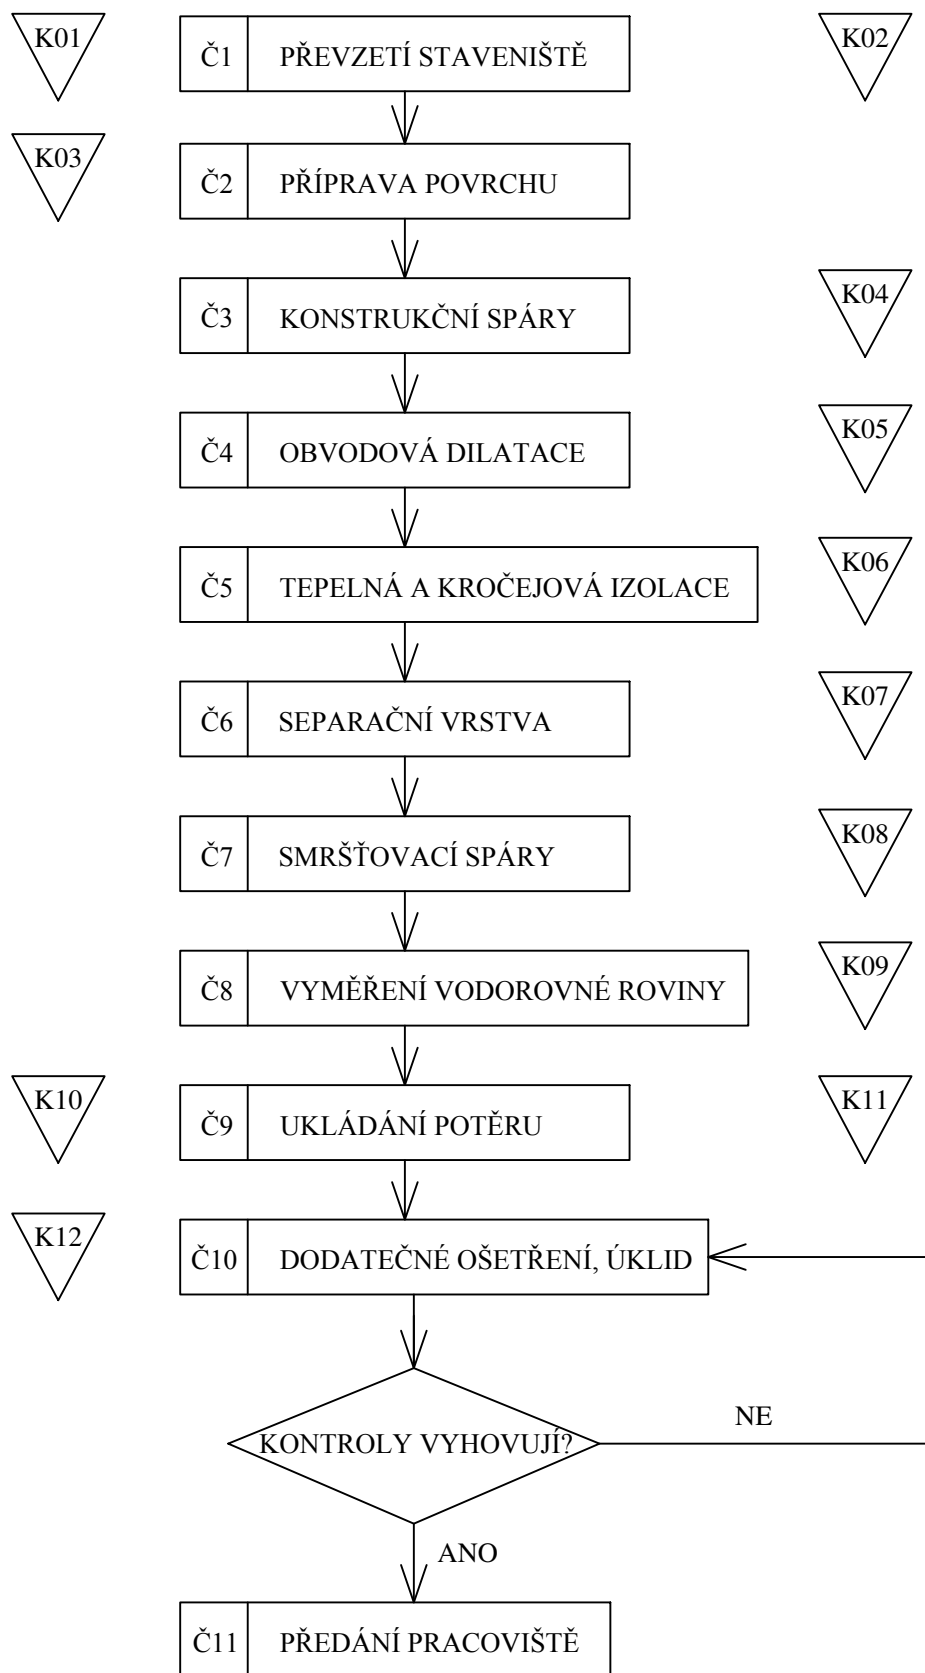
K01
Č1 PŘEVZETÍ STAVENIŠTĚ
K02

K03
Č2 PŘÍPRAVA POVRCHU

Č3 KONSTRUKČNÍ SPÁRY
K04

Č4 OBVODOVÁ DILATACE
K05

Č5 TEPELNÁ A KROČEJOVÁ IZOLACE
K06

Č6 SEPARAČNÍ VRSTVA
K07

Č7 SMRŠŤOVACÍ SPÁRY
K08

Č8 VYMĚŘENÍ VODOROVNÉ ROVINY
K09

K10
Č9 UKLÁDÁNÍ POTĚRU
K11

K12
Č10 DODATEČNÉ OŠETŘENÍ, ÚKLID

KONTROLY VYHOVUJÍ?
NE
ANO

Č11 PŘEDÁNÍ PRACOVIŠTĚ